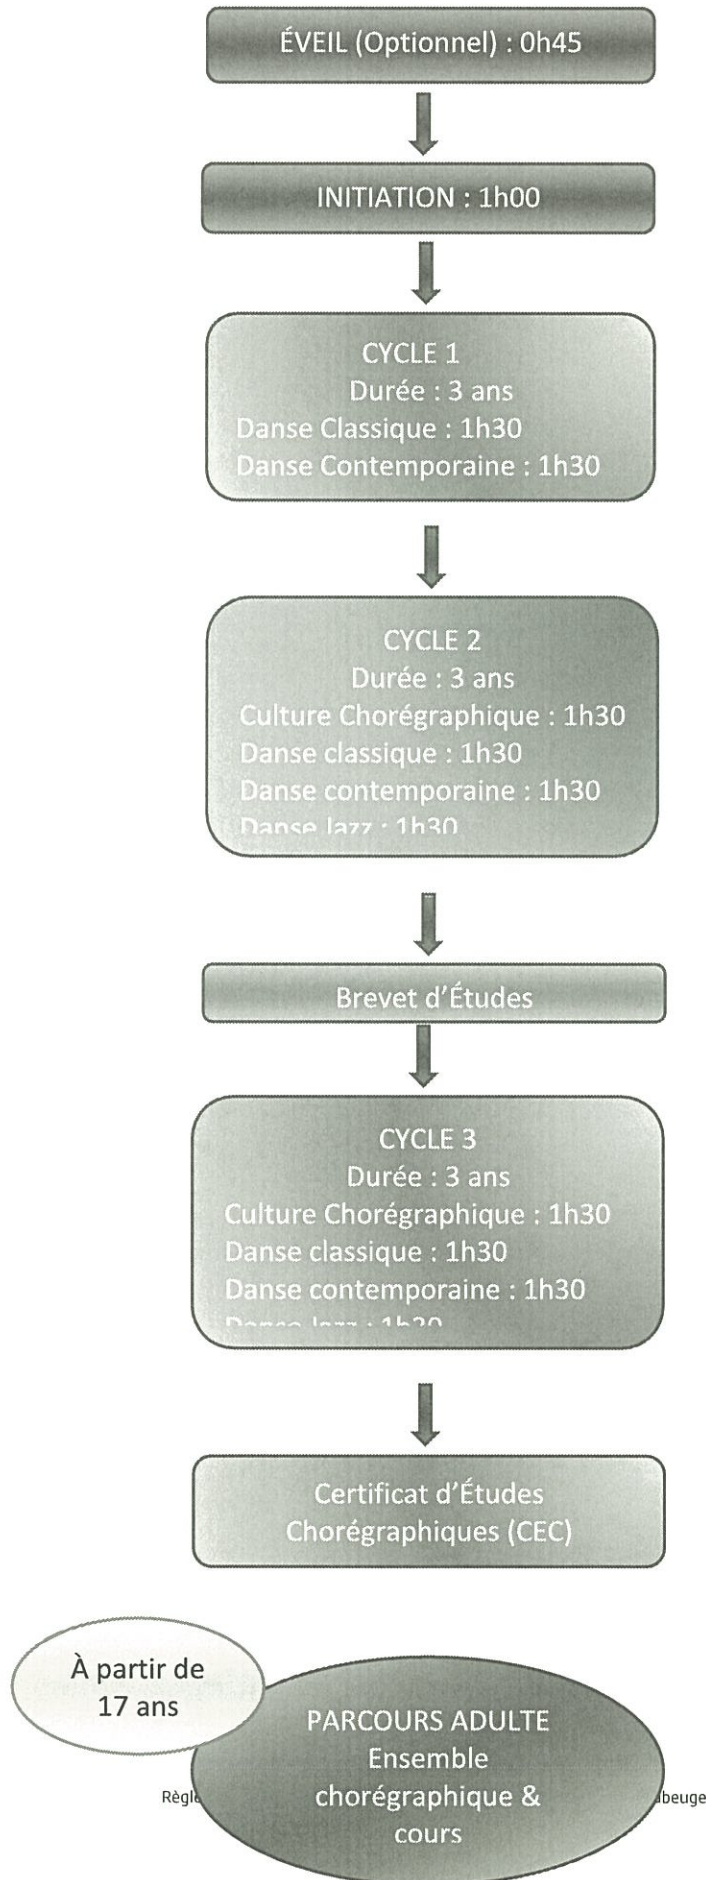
ÉVEIL (Optionnel) : 0h45

INITIATION : 1h00

CYCLE 1
Durée : 3 ans
Danse Classique : 1h30
Danse Contemporaine : 1h30

CYCLE 2
Durée : 3 ans
Culture Chorégraphique : 1h30
Danse classique : 1h30
Danse contemporaine : 1h30
Danse Jazz : 1h30

Brevet d'Études

CYCLE 3
Durée : 3 ans
Culture Chorégraphique : 1h30
Danse classique : 1h30
Danse contemporaine : 1h30
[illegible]

Certificat d'Études Chorégraphiques (CEC)

À partir de 17 ans

PARCOURS ADULTE
Ensemble chorégraphique & cours

Règl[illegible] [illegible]beuge